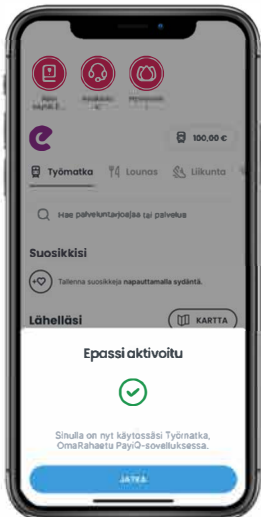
100,00 €

Työmatka

Lounas

Liikunta

Hae palveluntarjoajaa tai palvelua

Suosikkisi

Tallenna suosikkeja napauttamalla sydäntä.

Lähelläsi

KARTTA

Epassi aktivoitu

Sinulla on nyt käytössäsi Työmatka, OmaRahaetu PayiQ-sovelluksessa.

JATKA